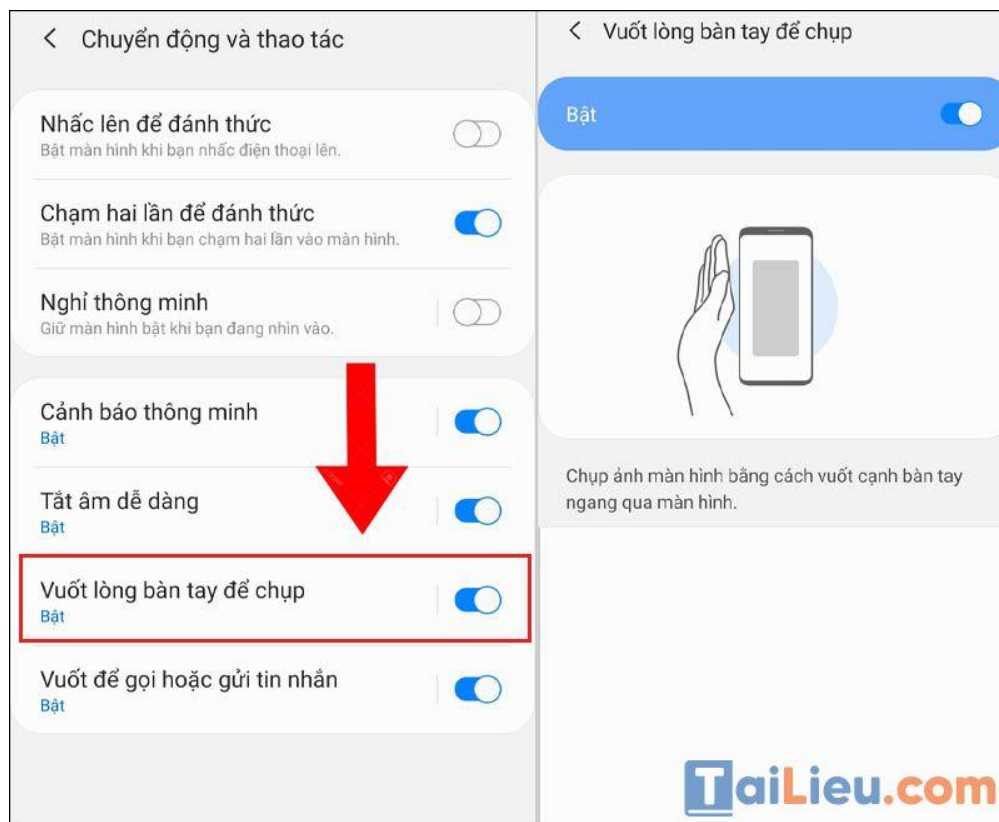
< Chuyển động và thao tác

Nhấc lên để đánh thức
Bật màn hình khi bạn nhấc điện thoại lên.

Chạm hai lần để đánh thức
Bật màn hình khi bạn chạm hai lần vào màn hình.

Nghỉ thông minh
Giữ màn hình bật khi bạn đang nhìn vào.

Cảnh báo thông minh
Bật

Tắt âm dễ dàng
Bật

Vuốt lòng bàn tay để chụp
Bật

Vuốt để gọi hoặc gửi tin nhắn
Bật

< Vuốt lòng bàn tay để chụp

Bật

Chụp ảnh màn hình bằng cách vuốt cạnh bàn tay ngang qua màn hình.

TaiLieu.com